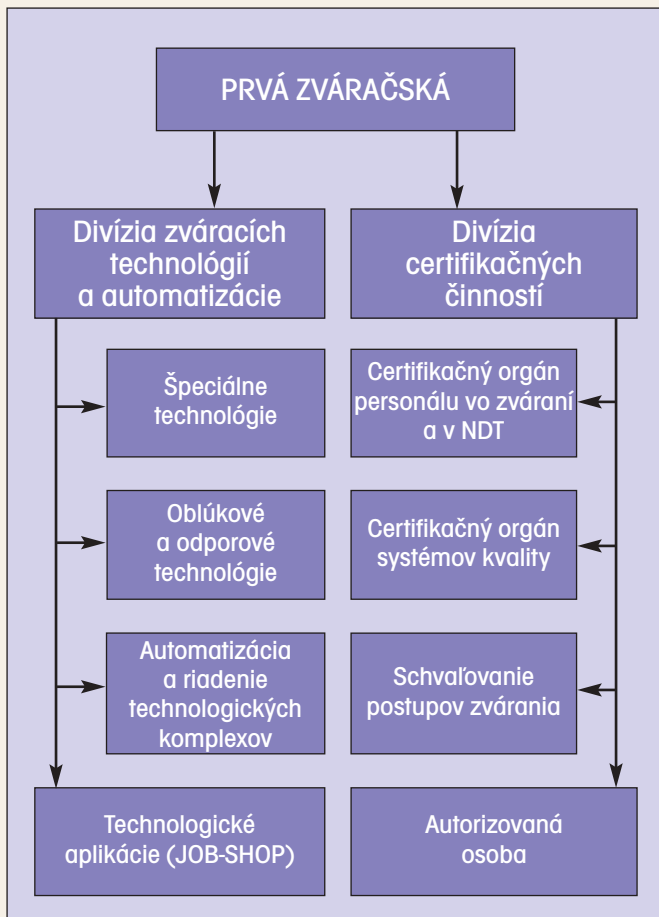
PRVÁ ZVÁRAČSKÁ

Divízia zváracích technológií a automatizácie

Divízia certifikačných činností

Špeciálne technológie

Oblúkové a odporové technológie

Automatizácia a riadenie technologických komplexov

Technologické aplikácie (JOB-SHOP)

Certifikačný orgán personálu vo zváraní a v NDT

Certifikačný orgán systémov kvality

Schvaľovanie postupov zvárania

Autorizovaná osoba